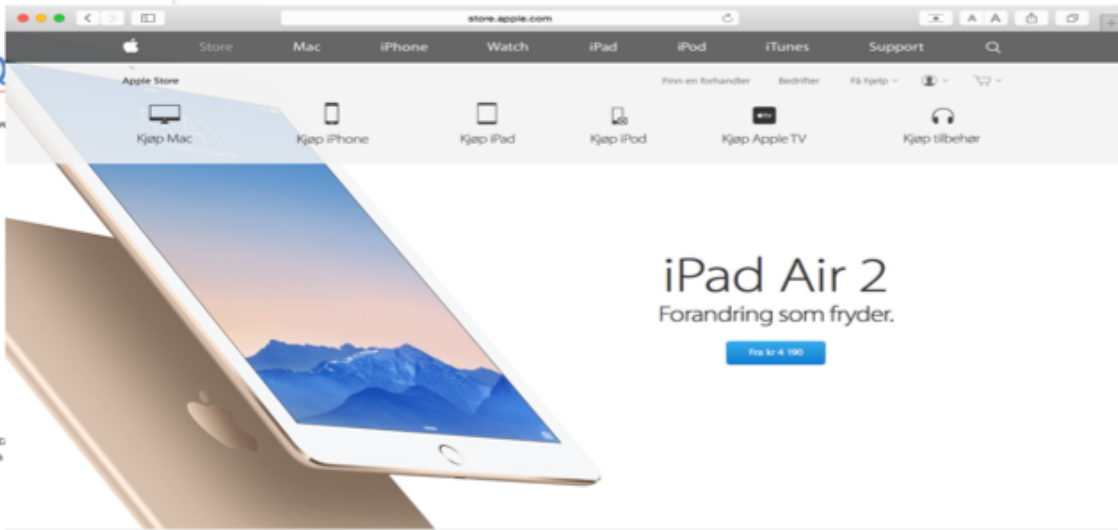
store.apple.com

Store Mac iPhone Watch iPad iPod iTunes Support

Apple Store

Finn en forhandler Bedrifter Få hjelp

Kjøp Mac Kjøp iPhone Kjøp iPad Kjøp iPod Kjøp Apple TV Kjøp tilbehør

iPad Air 2

Forandring som fryder.

Fra kr 4 190